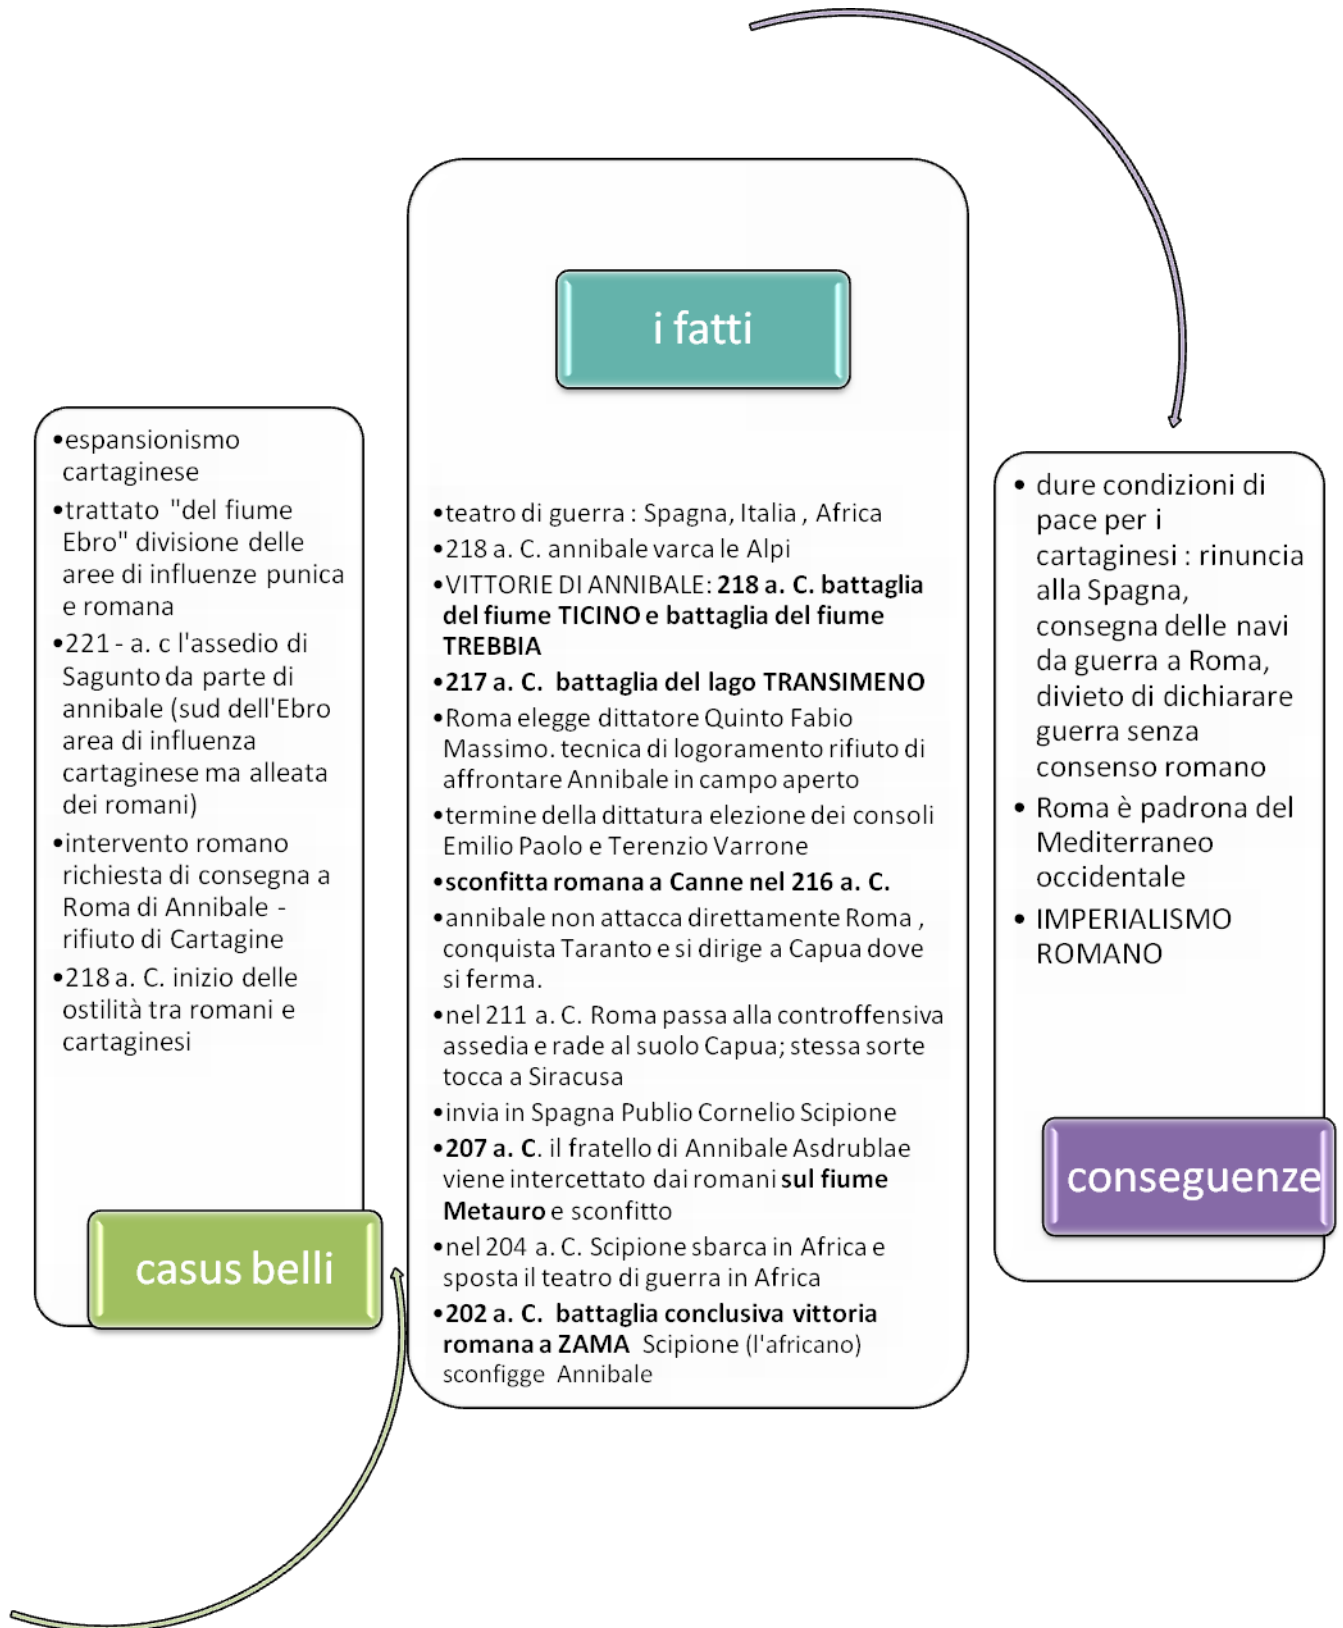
•espansionismo cartaginese
•trattato "del fiume Ebro" divisione delle aree di influenze punica e romana
•221 - a. c l'assedio di Sagunto da parte di annibale (sud dell'Ebro area di influenza cartaginese ma alleata dei romani)
•intervento romano richiesta di consegna a Roma di Annibale - rifiuto di Cartagine
•218 a. C. inizio delle ostilità tra romani e cartaginesi

casus belli

i fatti

•teatro di guerra : Spagna, Italia , Africa
•218 a. C. annibale varca le Alpi
•VITTORIE DI ANNIBALE: **218 a. C. battaglia del fiume TICINO e battaglia del fiume TREBBIA**
•**217 a. C. battaglia del lago TRANSIMENO**
•Roma elegge dittatore Quinto Fabio Massimo. tecnica di logoramento rifiuto di affrontare Annibale in campo aperto
•termine della dittatura elezione dei consoli Emilio Paolo e Terenzio Varrone
•**sconfitta romana a Canne nel 216 a. C.**
•annibale non attacca direttamente Roma , conquista Taranto e si dirige a Capua dove si ferma.
•nel 211 a. C. Roma passa alla controffensiva assedia e rade al suolo Capua; stessa sorte tocca a Siracusa
•invia in Spagna Publio Cornelio Scipione
•**207 a. C**. il fratello di Annibale Asdrublae viene intercettato dai romani **sul fiume Metauro** e sconfitto
•nel 204 a. C. Scipione sbarca in Africa e sposta il teatro di guerra in Africa
•**202 a. C. battaglia conclusiva vittoria romana a ZAMA** Scipione (l'africano) sconfigge Annibale

• dure condizioni di pace per i cartaginesi : rinuncia alla Spagna, consegna delle navi da guerra a Roma, divieto di dichiarare guerra senza consenso romano
• Roma è padrona del Mediterraneo occidentale
• IMPERIALISMO ROMANO

conseguenze